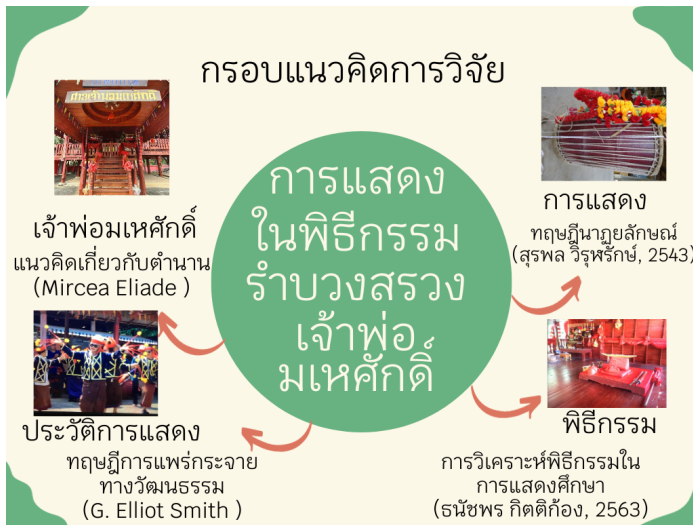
กรอบแนวคิดการวิจัย

การแสดงในพิธีกรรมรำบวงสรวงเจ้าพ่อมเหศักดิ์

เจ้าพ่อมเหศักดิ์
แนวคิดเกี่ยวกับตำนาน
(Mircea Eliade )

การแสดง
ทฤษฎีนาฏยลักษณ์
(สุรพล วิรุฬห์รักษ์, 2543)

ประวัติการแสดง
ทฤษฎีการแพร่กระจายทางวัฒนธรรม
(G. Elliot Smith )

พิธีกรรม
การวิเคราะห์พิธีกรรมในการแสดงศึกษา
(ธนัชพร กิตติก้อง, 2563)